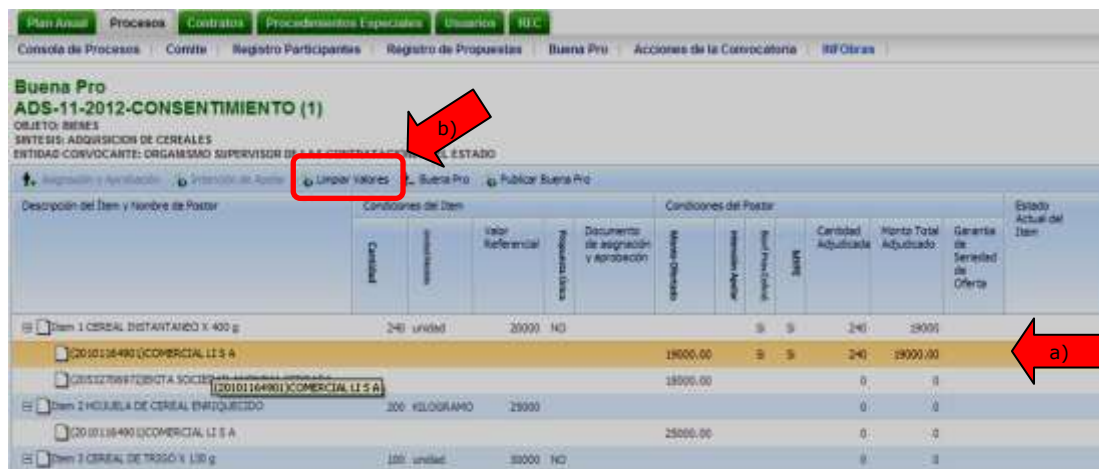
Plan Anual | Procesos | Contratos | Procedimientos Especiales | Usuarios | REC

Consola de Procesos | Comite | Registro Participantes | Registro de Propuestas | Buena Pro | Acciones de la Convocatoria | INFObras

Buena Pro
ADS-11-2012-CONSENTIMIENTO (1)
OBJETO: BIENES
SINTESIS: ADQUISICION DE CEREALES
ENTIDAD CONVOCANTE: ORGANISMO SUPERVISOR DE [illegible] ESTADO

b)

Asignación y Aprobación | Intención de Apelar | Limpiar Valores | Buena Pro | Publicar Buena Pro

| Descripción del Ítem y Nombre de Postor | Cantidad | Unidad Medida | Valor Referencial | Propuesta Única | Documento de asignación y aprobación | Monto Ofertado | Intención Apelar | Buena Pro Cubrió | MYPE | Cantidad Adjudicada | Monto Total Adjudicado | Garantía de Seriedad de Oferta | Estado Actual del Ítem |
|---|---|---|---|---|---|---|---|---|---|---|---|---|---|
| Ítem 1 CEREAL INSTANTANEO X 400 g | 240 | unidad | 20000 | NO | | | | Si | Si | 240 | 19000 | | |
| (20101164901)COMERCIAL LI S A | | | | | | 19000.00 | | Si | Si | 240 | 19000.00 | | |
| (20532759971)BIOTA SOCIE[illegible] | | | | | | 18000.00 | | | | 0 | 0 | | |
| Ítem 2 HOJUELA DE CEREAL ENRIQUECIDO | 200 | KILOGRAMO | 25000 | | | | | | | 0 | 0 | | |
| (20101164901)COMERCIAL LI S A | | | | | | 25000.00 | | | | 0 | 0 | | |
| Ítem 3 CEREAL DE TRIGO X 130 g | 100 | unidad | 30000 | NO | | | | | | 0 | 0 | | |

(20101164901)COMERCIAL LI S A

a)